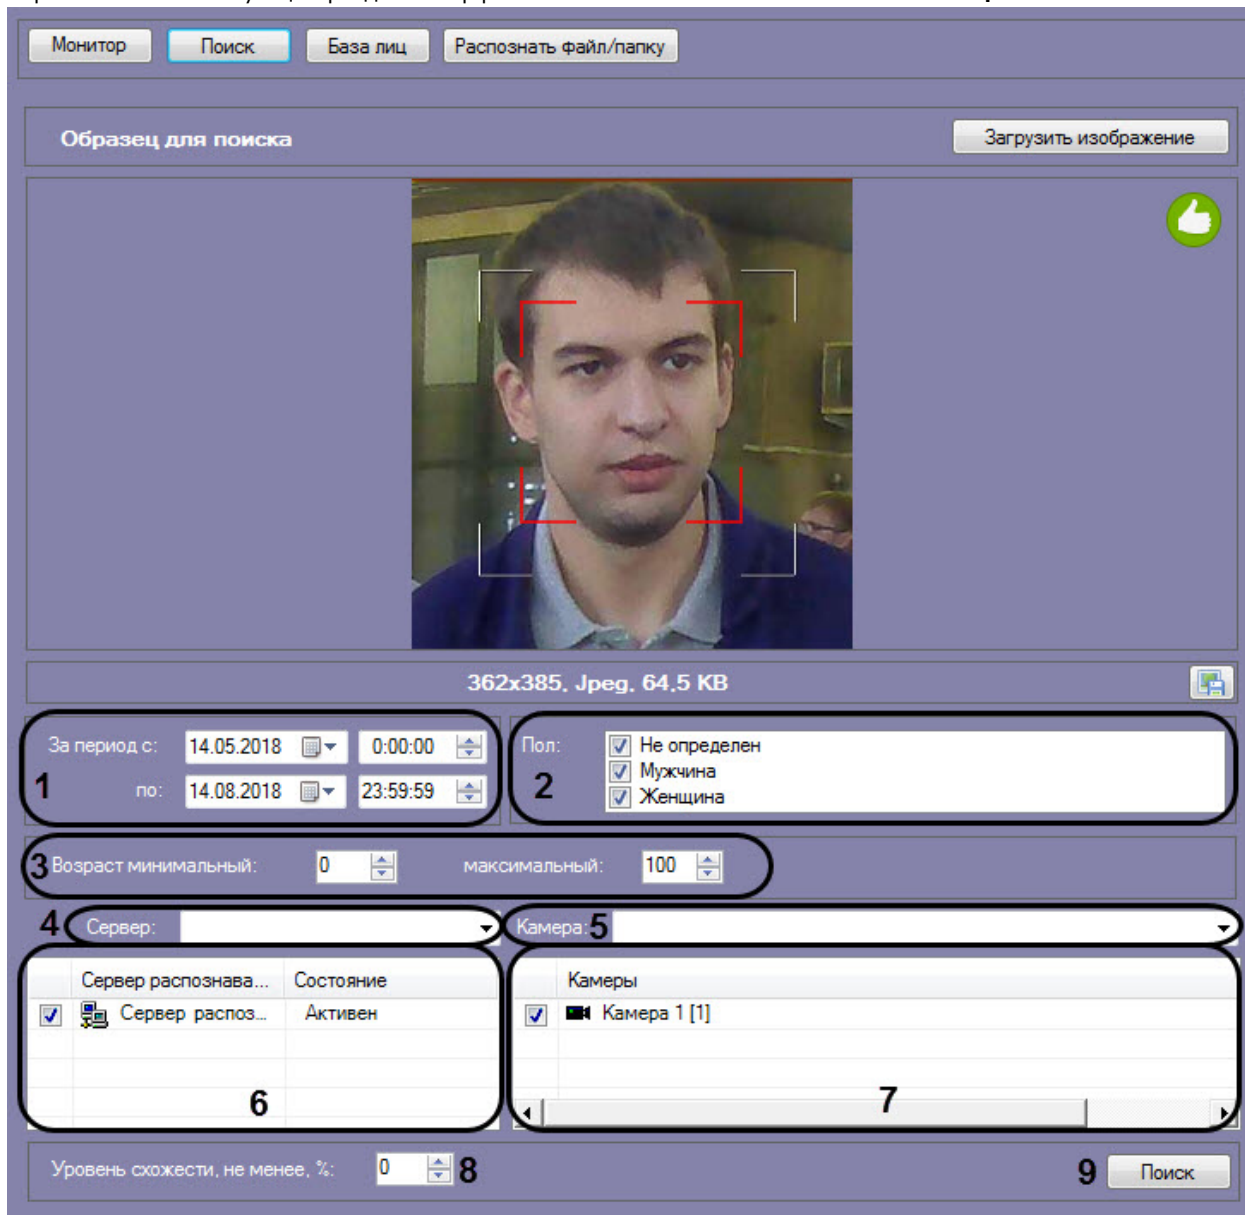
Монитор | Поиск | База лиц | Распознать файл/папку

Образец для поиска

Загрузить изображение

362x385, Jpeg, 64,5 KB

За период с: 14.05.2018 0:00:00

по: 14.08.2018 23:59:59

1

Пол: Не определен Мужчина Женщина

2

3 Возраст минимальный: 0 максимальный: 100

4 Сервер:

Камера: 5

| | Сервер распознава... | Состояние |
|---|---|---|
| ☑ | Сервер распоз... | Активен |

6

| | Камеры |
|---|---|
| ☑ | Камера 1 [1] |

7

Уровень схожести, не менее, %: 0 8

9 Поиск